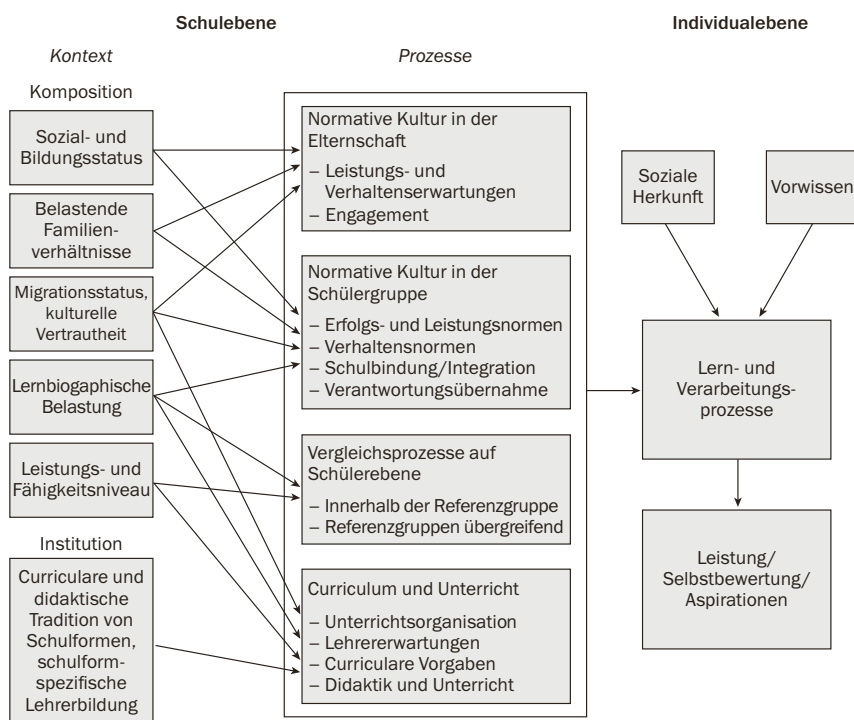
Schulebene

Individualebene

*Kontext*

*Prozesse*

Komposition

Sozial- und Bildungsstatus

Belastende Familienverhältnisse

Migrationsstatus, kulturelle Vertrautheit

Lernbiographische Belastung

Leistungs- und Fähigkeitsniveau

Institution

Curriculare und didaktische Tradition von Schulformen, schulformspezifische Lehrerbildung

Normative Kultur in der Elternschaft
– Leistungs- und Verhaltenserwartungen
– Engagement

Normative Kultur in der Schülergruppe
– Erfolgs- und Leistungsnormen
– Verhaltensnormen
– Schulbindung/Integration
– Verantwortungsübernahme

Vergleichsprozesse auf Schülerebene
– Innerhalb der Referenzgruppe
– Referenzgruppen übergreifend

Curriculum und Unterricht
– Unterrichtsorganisation
– Lehrererwartungen
– Curriculare Vorgaben
– Didaktik und Unterricht

Soziale Herkunft

Vorwissen

Lern- und Verarbeitungsprozesse

Leistung/ Selbstbewertung/ Aspirationen